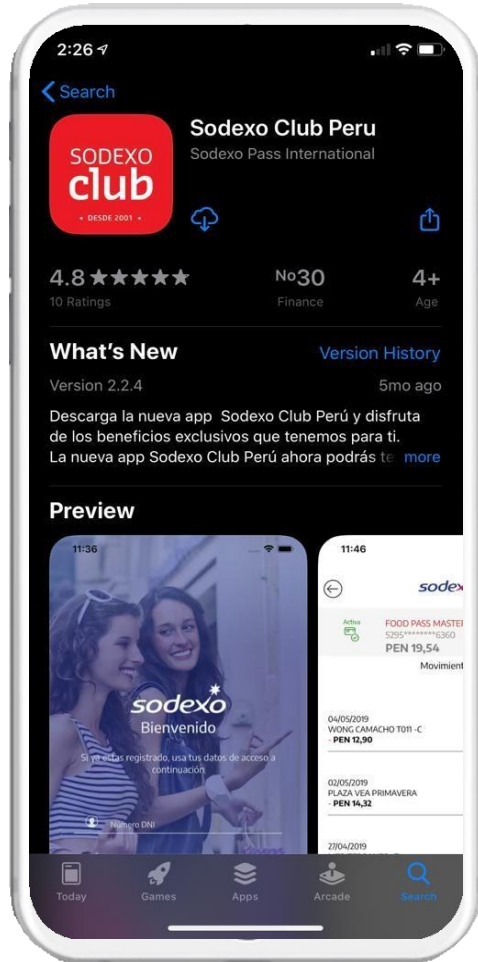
2:26

Search

SODEXO club
• DESDE 2001 •

Sodexo Club Peru
Sodexo Pass International

4.8 ★★★★★
10 Ratings

No30
Finance

4+
Age

What's New
Version History

Version 2.2.4
5mo ago

Descarga la nueva app Sodexo Club Perú y disfruta de los beneficios exclusivos que tenemos para ti. La nueva app Sodexo Club Perú ahora podrás te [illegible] more

Preview

11:36

sodexo
Bienvenido
Si ya estás registrado, usa tus datos de acceso a continuación
Número DNI

11:46

sodex
Activa
FOOD PASS MASTER
5295********6360
PEN 19,54
Movimient

04/05/2019
WONG CAMACHO T011 -C
- PEN 12,90

02/05/2019
PLAZA VEA PRIMAVERA
- PEN 14,32

27/04/2019

Today
Games
Apps
Arcade
Search